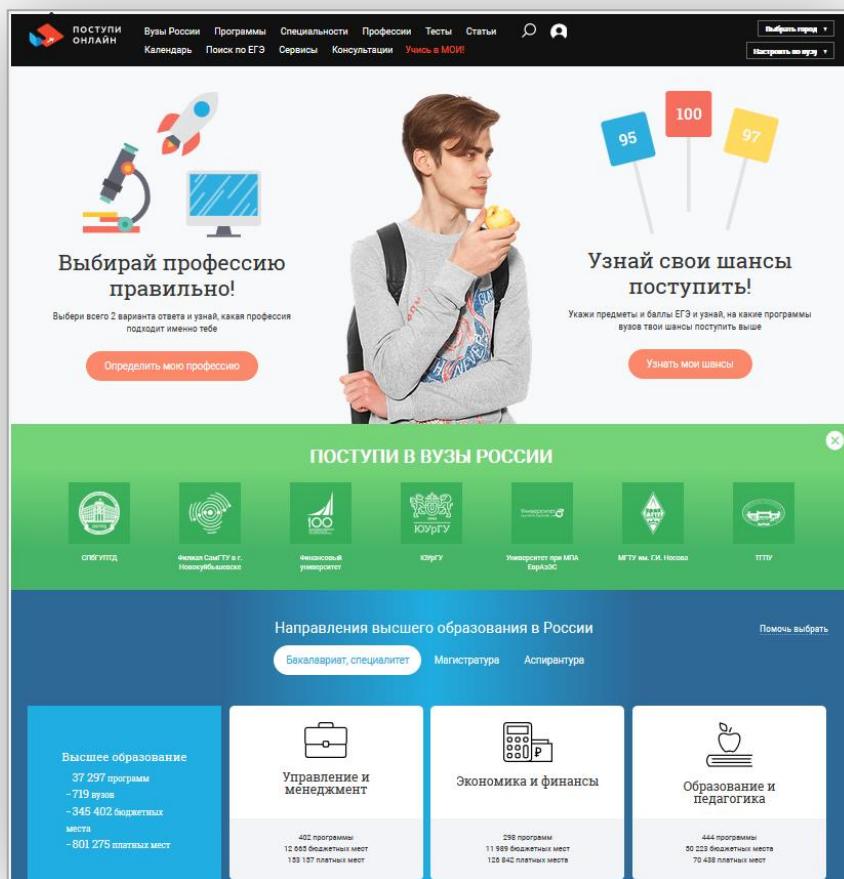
ПОСТУПИ ОНЛАЙН

Вузы России Программы Специальности Профессии Тесты Статьи
Календарь Поиск по ЕГЭ Сервисы Консультации Учись в МОИ!

Выбрать город ▾
Настроить по вузу ▾

Выбирай профессию правильно!

Выбери всего 2 варианта ответа и узнай, какая профессия подходит именно тебе

Определить мою профессию

95 100 97

Узнай свои шансы поступить!

Укажи предметы и баллы ЕГЭ и узнай, на какие программы вузов твои шансы поступить выше

Узнать мои шансы

ПОСТУПИ В ВУЗЫ РОССИИ

СПбГУПТД

Филиал СамГТУ в г. Новокуйбышевске

Финансовый университет

ЮУрГУ

Университет при МПА ЕврАзЭС

МГТУ им. Г.И. Носова

ТГТУ

Направления высшего образования в России

Помочь выбрать

Бакалавриат, специалитет Магистратура Аспирантура

Высшее образование
37 297 программ
- 719 вузов
- 345 402 бюджетных мест
- 801 275 платных мест

Управление и менеджмент
402 программы
12 663 бюджетных мест
153 157 платных мест

Экономика и финансы
298 программ
11 989 бюджетных мест
126 842 платных места

Образование и педагогика
444 программы
50 223 бюджетных места
70 438 платных мест